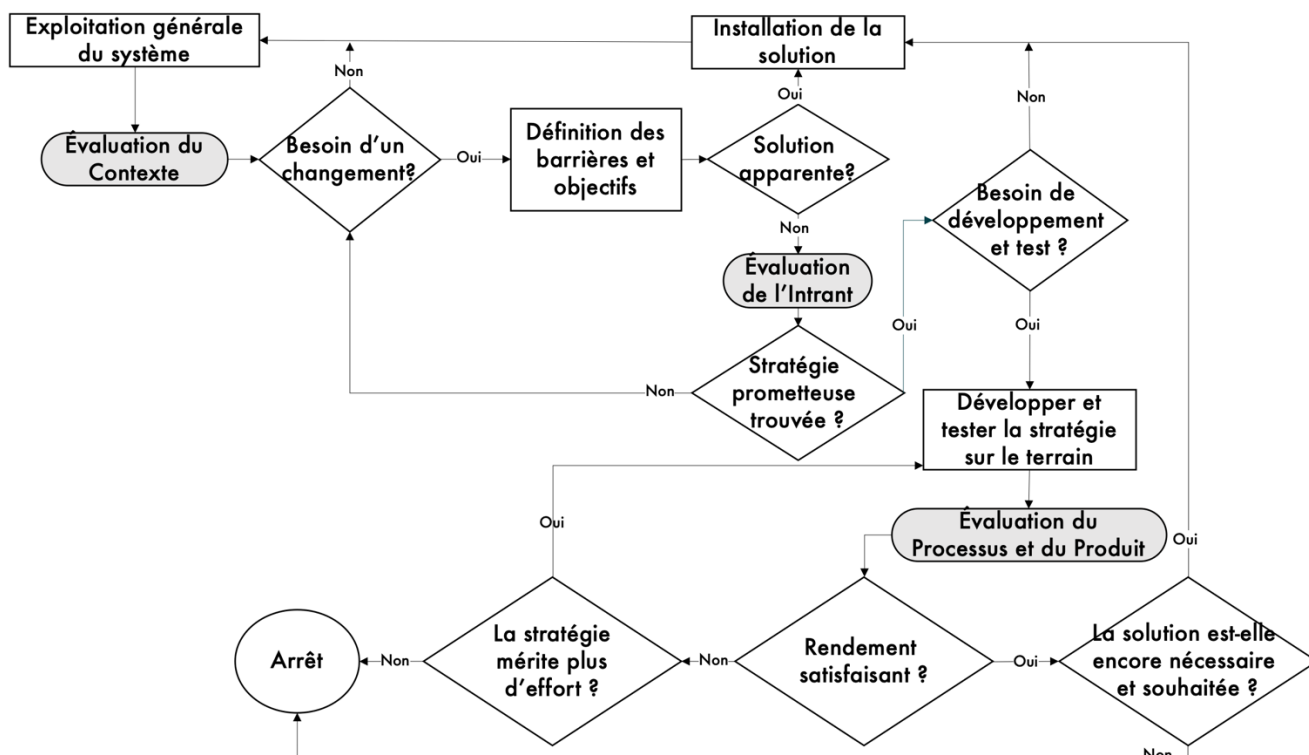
Exploitation générale du système

Installation de la solution

Non

Oui

Non

Évaluation du Contexte

Besoin d'un changement?

Oui

Définition des barrières et objectifs

Solution apparente?

Besoin de développement et test ?

Non

Évaluation de l'Intrant

Oui

Oui

Stratégie prometteuse trouvée ?

Non

Développer et tester la stratégie sur le terrain

Oui

Évaluation du Processus et du Produit

Oui

Arrêt

Non

La stratégie mérite plus d'effort ?

Non

Rendement satisfaisant ?

Oui

La solution est-elle encore nécessaire et souhaitée ?

Non